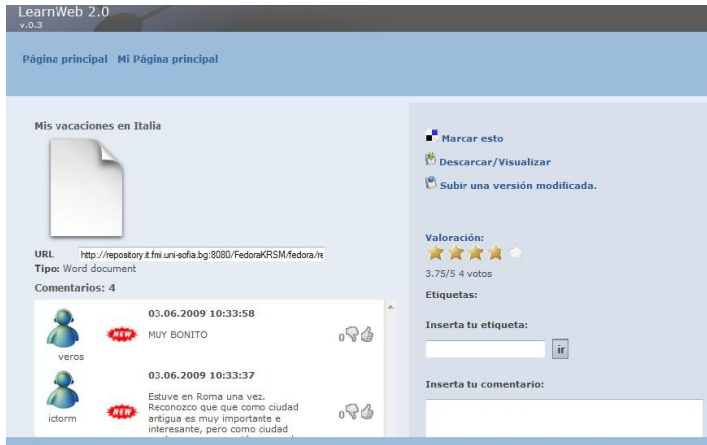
LearnWeb 2.0
v.0.3

Página principal Mi Página principal

Mis vacaciones en Italia

URL http://repository.it.fmi.uni-sofia.bg:8080/FedoraKRSM/fedora/re
Tipo: Word document
Comentarios: 4

veros
NEW
03.06.2009 10:33:58
MUY BONITO
0

ictorm
NEW
03.06.2009 10:33:37
Estuve en Roma una vez. Reconozco que que como ciudad antigua es muy importante e interesante, pero como ciudad
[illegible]
0

Marcar esto
Descarcar/Visualizar
Subir una versión modificada.

Valoración:
3.75/5 4 votos
Etiquetas:
Inserta tu etiqueta:
ir
Inserta tu comentario: